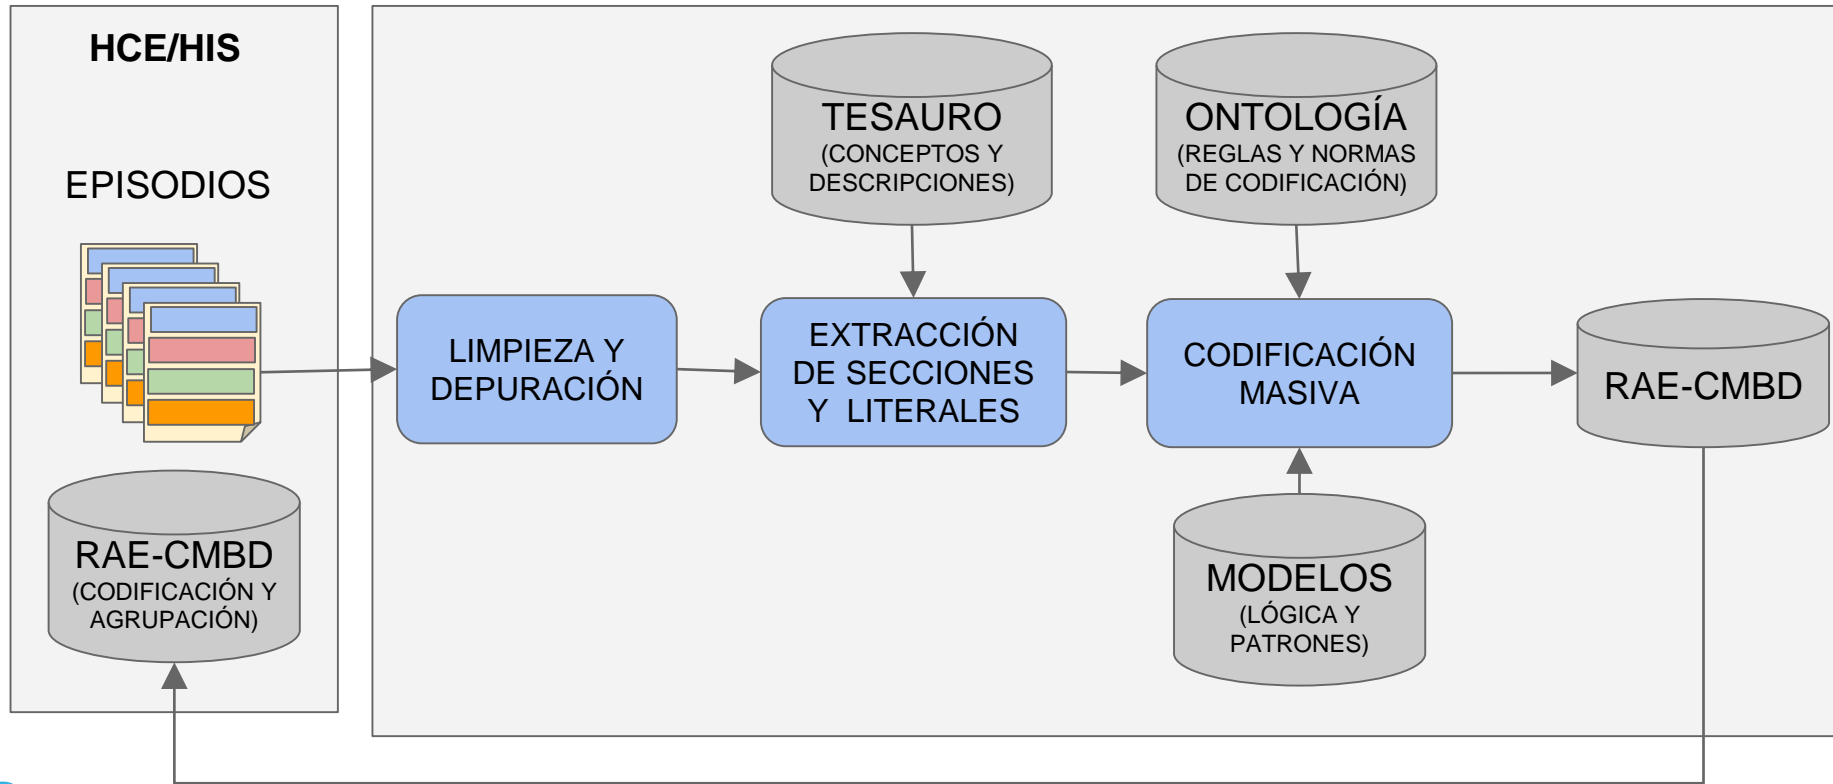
HCE/HIS

EPISODIOS

RAE-CMBD
(CODIFICACIÓN Y AGRUPACIÓN)

TESAURO
(CONCEPTOS Y DESCRIPCIONES)

ONTOLOGÍA
(REGLAS Y NORMAS DE CODIFICACIÓN)

LIMPIEZA Y DEPURACIÓN

EXTRACCIÓN DE SECCIONES Y LITERALES

CODIFICACIÓN MASIVA

RAE-CMBD

MODELOS
(LÓGICA Y PATRONES)